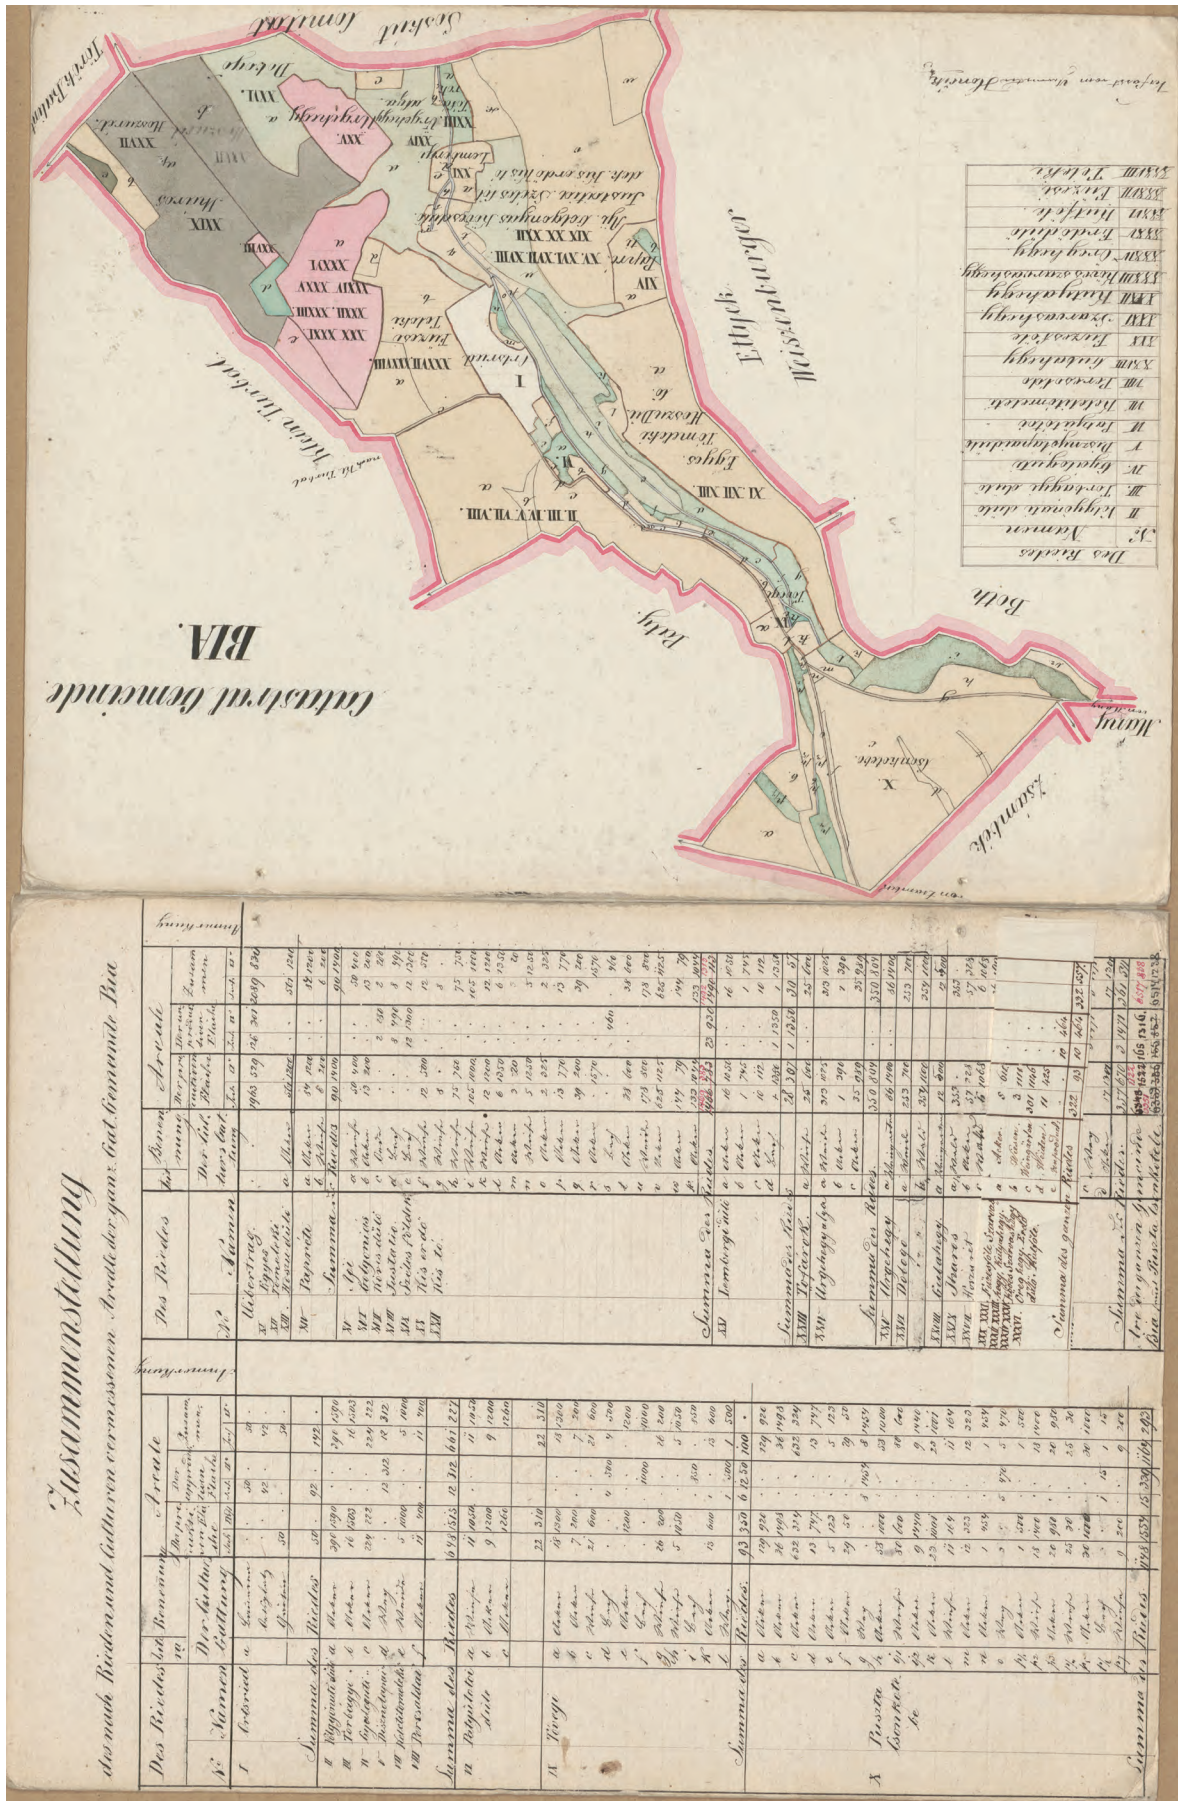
Catastral Gemeinde
BIA.

Sóskút
Torbágy
Ettyek
Weiszakarger
Bath
Zsámbék
Klein Tinnyei

Des Riedes
| № | Namen |
|---|---|
| I | Falu |
| II | Kégyenesi dűlő |
| III | Tóthegyi dűlő |
| IV | Égetőgödör |
| V | Disznópáskumdűlő |
| VI | Tabajicska |
| VII | Kutató |
| VIII | Rovaróddű |
| XXIII | Lódőr |
| XXIV | Szarvasbegy |
| XXV | Szarvashegy |
| XXVI | Kis szarvashegy |
| XXVII | Beszerbegy |
| XXVIII | Erdőrét |
| XXIX | Kisrét |
| XXX | Tölzsi |
| XXXI | Tóbér |

Erdei rét
Egyes Ermeter Kiszállás
Tokodi Rusziv
Kis erdő
Ágyi Körtvélyes
Szép Sutatina Szél
Ábrahás
Szőlők
Vadas

I
II. III. IV. V. VI. VII. VIII.
XI. XII. XIII.
XIV
XV. XVI. XVII. XVIII.
XIX. XX. XXI. XXII.
XXIII
XXIV
XXV
XXVI
XXVII
XXVIII
XXIX
XXX. XXXI.
XXXII. XXXIII.
XXXIV. XXXV.
XXXVI
X.

Zusammenstellung
der nach Rieden und Culturen vermessenen Areale der ganz. Cat. Gemeinde Bia

| Des Riedes № | Namen | lit. | Benennung der Cultur | Areale Joch | Qu. Kl. | Anmerkung |
|---|---|---|---|---|---|---|
| I | Ortsried | a | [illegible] | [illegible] | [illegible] | |
| | Summa des Riedes | | | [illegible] | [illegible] | |
| II | Kégyenesi dűlő | | | | | |
| III | Tóthegy | | | | | |
| IV | Égetőgödör | | | | | |
| V | Disznópáskum | | | | | |
| VI | Tabajicska | | | | | |
| VII | Kutató | | | | | |
| | Summa des Riedes | | | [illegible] | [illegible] | |
| IX | Hatgalókai Sulo | | | | | |
| | Summa des Riedes | | | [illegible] | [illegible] | |
| X | Rivgo | | | | | |
| | Summa des Riedes | | | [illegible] | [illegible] | |
| X | Rosta Lankaló | | | | | |
| | Summa des Riedes | | | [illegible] | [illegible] | |

| Des Riedes № | Namen | lit. | Benennung der Cultur | Areale Joch | Qu. Kl. | Anmerkung |
|---|---|---|---|---|---|---|
| | Übertrag | | | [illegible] | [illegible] | |
| XI | Egyes | | | | | |
| XII | Ermeter | | | | | |
| XIII | Kiszállás | | | | | |
| XIV | Rovaróddű | | | | | |
| | Summa | | | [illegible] | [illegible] | |
| XV | Ágyi | | | | | |
| XVI | Körtvélyes | | | | | |
| XVII | Kiszállás | | | | | |
| XVIII | Sutatina | | | | | |
| XIX | Szőlők | | | | | |
| XX | Kis erdő | | | | | |
| XXI | Kis út | | | | | |
| | Summa des Riedes | | | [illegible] | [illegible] | |
| XXII | Lombergi dűlő | | | | | |
| | Summa des Riedes | | | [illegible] | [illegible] | |
| XXIII | Tófarek | | | | | |
| XXIV | Urgehegyi | | | | | |
| | Summa des Riedes | | | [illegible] | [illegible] | |
| XXV | Urgehegy | | | | | |
| XXVI | Delege | | | | | |
| XXVII | Gulahegy | | | | | |
| XXVIII | Muros | | | | | |
| XXIX | Rovarét | | | | | |
| XXX XXXI XXXII XXXIII XXXIV | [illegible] | | | | | |
| | Summa des ganzen Riedes | | | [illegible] | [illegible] | |
| | Summa des Riedes | | | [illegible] | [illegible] | |
| | Der ganzen Gemeinde | | | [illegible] | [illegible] | |
| | Bia und Rosta Lankaló | | | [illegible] | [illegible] | |